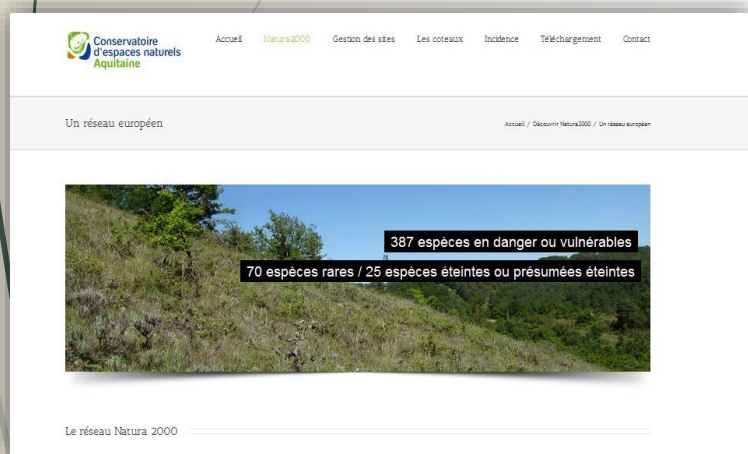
Conservatoire d'espaces naturels Aquitaine

Accueil Natura2000 Gestion des sites Les coteaux Incidence Téléchargement Contact

Un réseau européen

Accueil / Découvrir Natura2000 / Un réseau européen

387 espèces en danger ou vulnérables

70 espèces rares / 25 espèces éteintes ou présumées éteintes

Le réseau Natura 2000